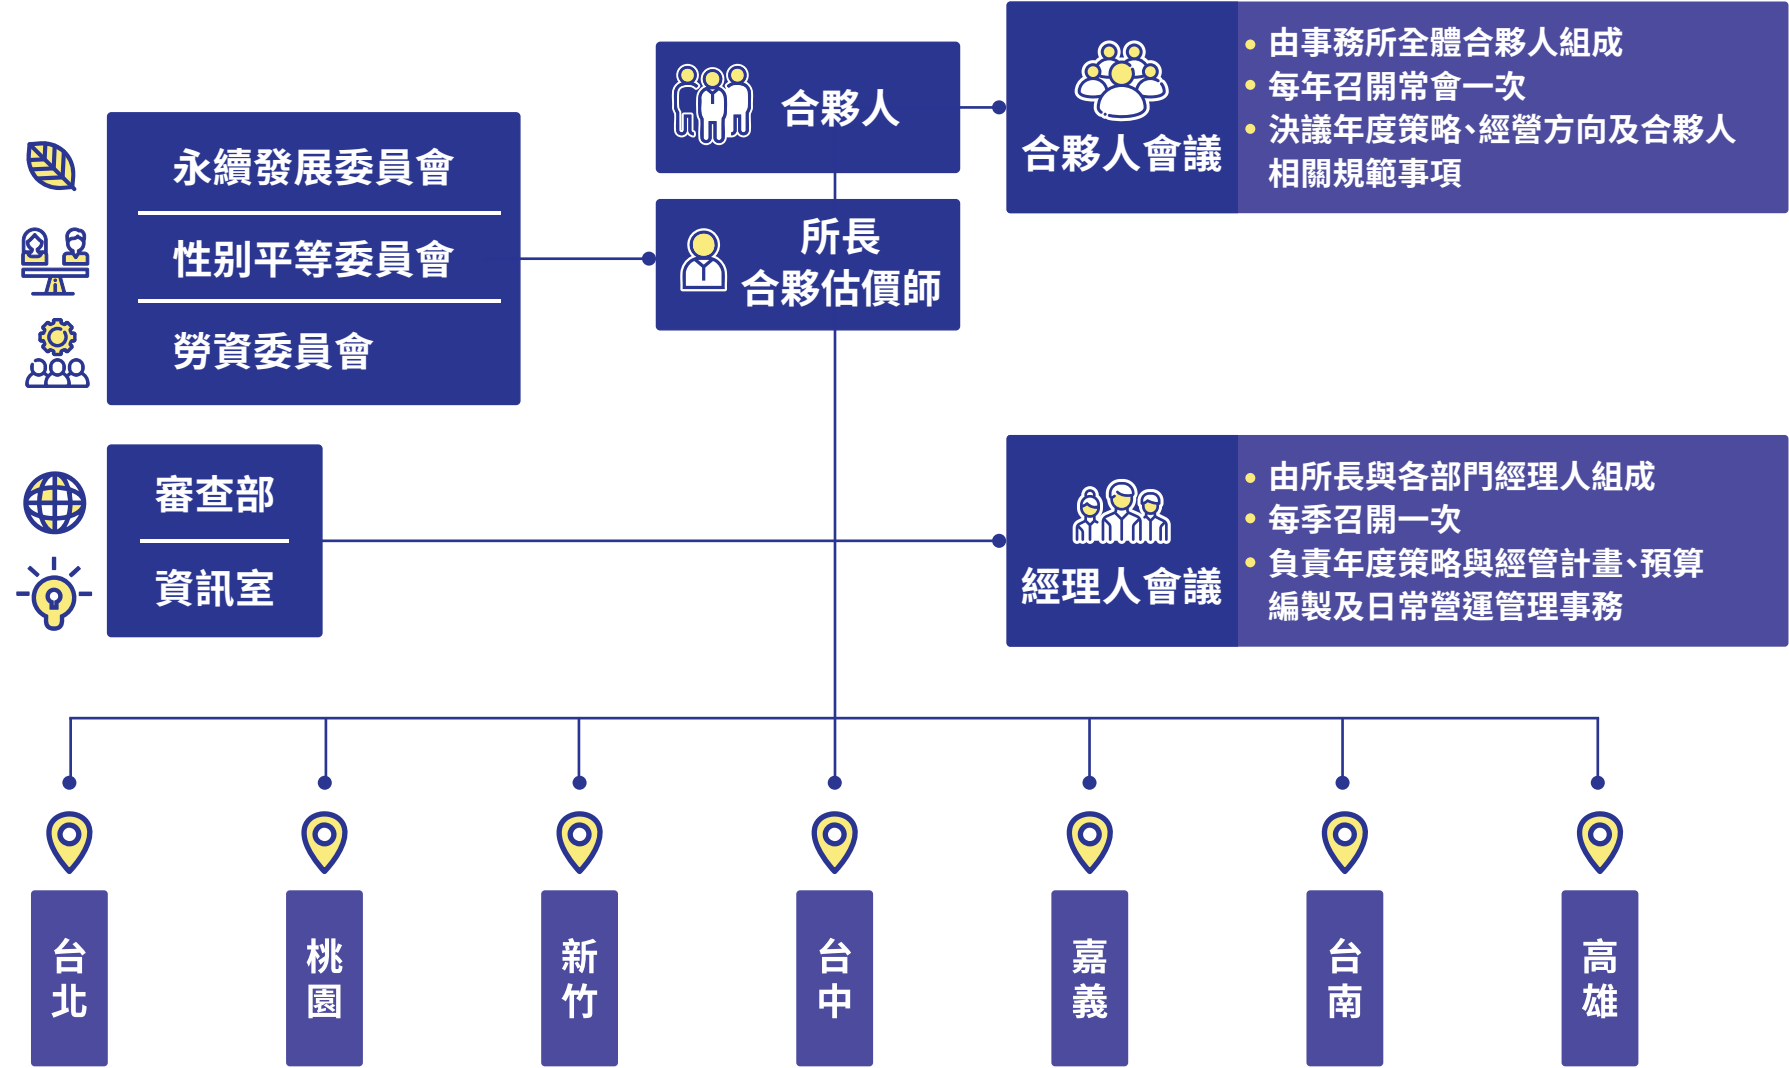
合夥人

合夥人會議

• 由事務所全體合夥人組成
• 每年召開常會一次
• 決議年度策略、經營方向及合夥人相關規範事項

永續發展委員會

性別平等委員會

勞資委員會

所長
合夥估價師

審查部

資訊室

經理人會議

• 由所長與各部門經理人組成
• 每季召開一次
• 負責年度策略與經管計畫、預算編製及日常營運管理事務

台北

桃園

新竹

台中

嘉義

台南

高雄